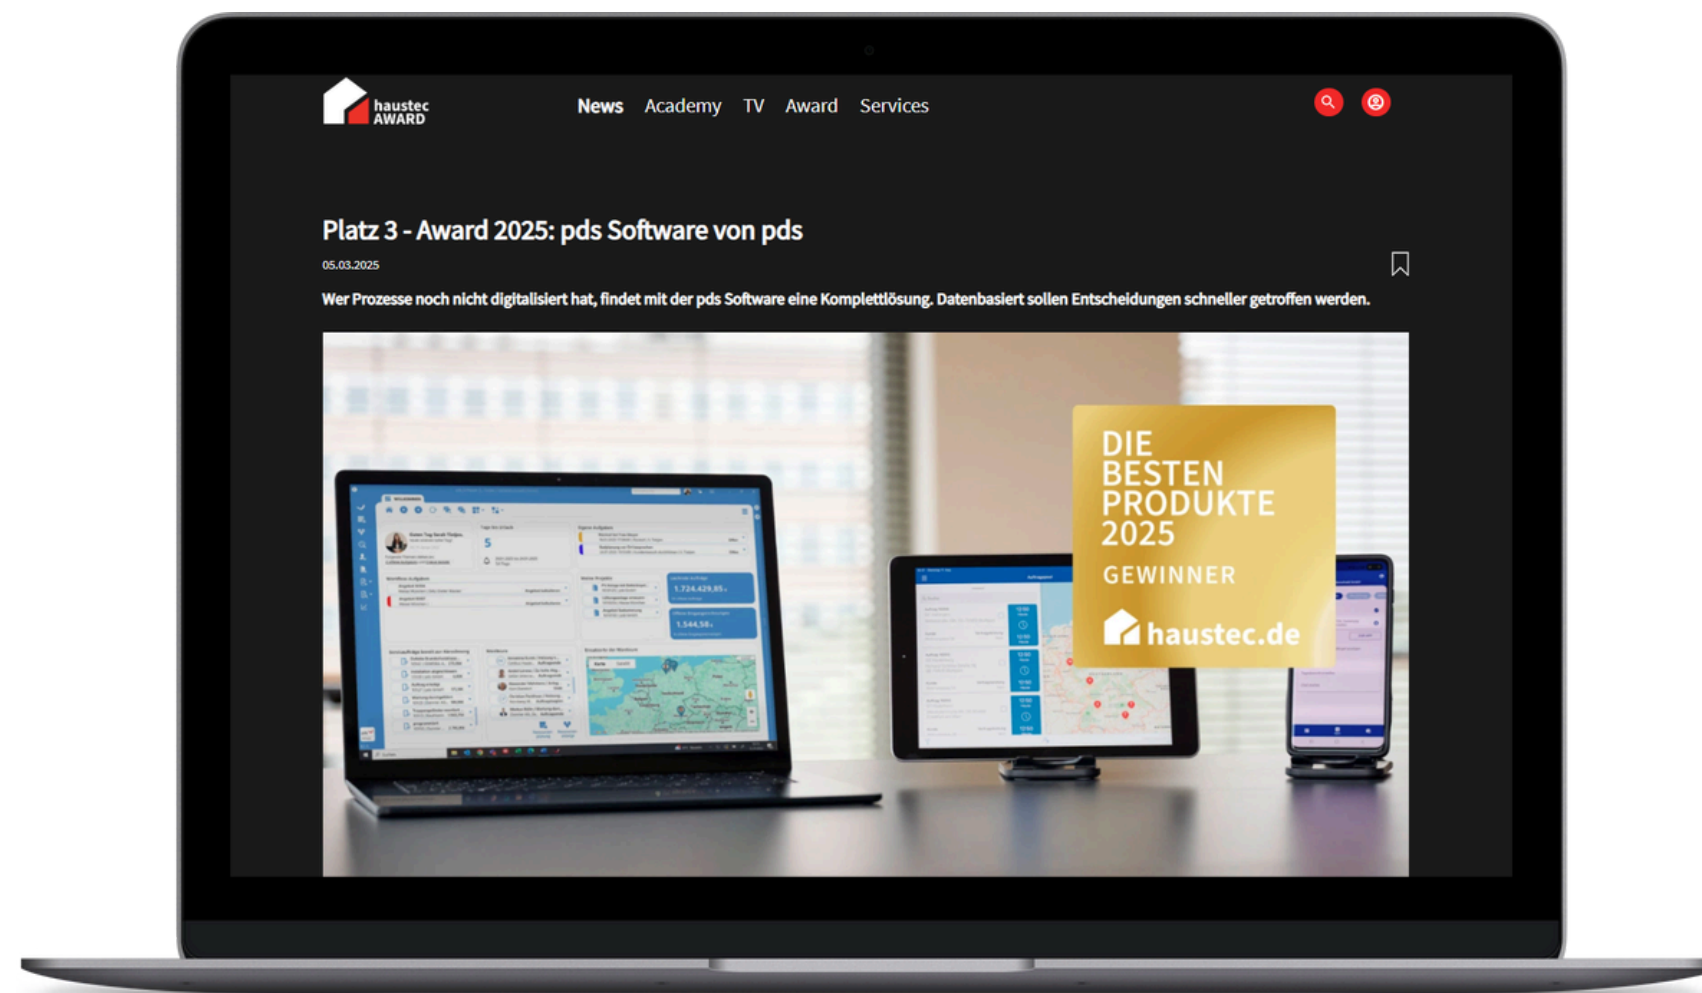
haustec AWARD

News Academy TV Award Services

Platz 3 - Award 2025: pds Software von pds

05.03.2025

Wer Prozesse noch nicht digitalisiert hat, findet mit der pds Software eine Komplettlösung. Datenbasiert sollen Entscheidungen schneller getroffen werden.

DIE BESTEN PRODUKTE 2025

GEWINNER

haustec.de